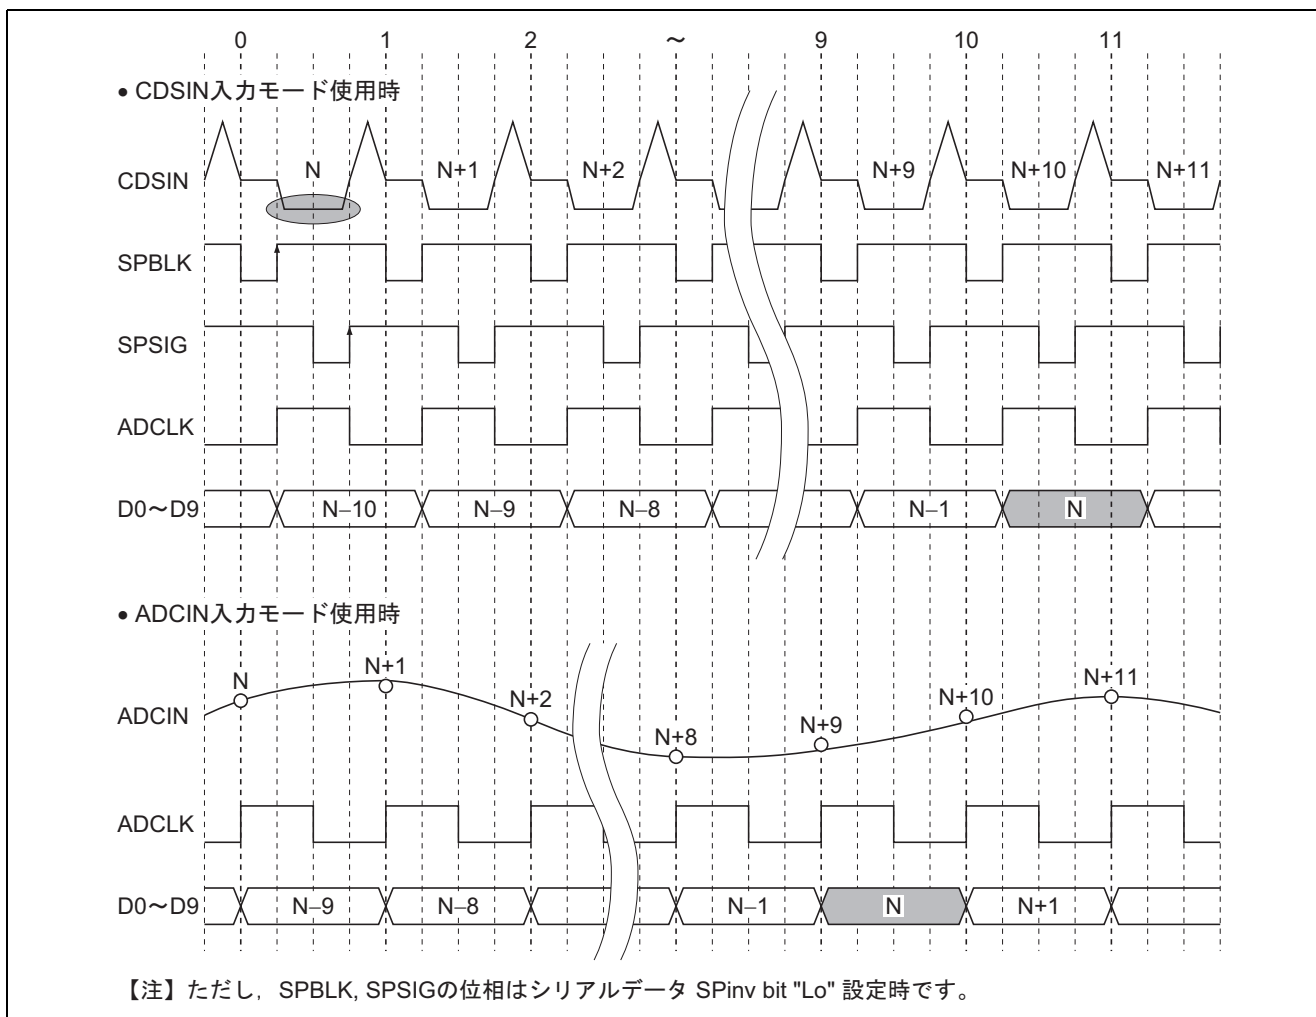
0 1 2 〜 9 10 11

• CDSIN入力モード使用時

CDSIN N N+1 N+2 N+9 N+10 N+11

SPBLK

SPSIG

ADCLK

D0〜D9 N–10 N–9 N–8 N–1 N

• ADCIN入力モード使用時

ADCIN N N+1 N+2 N+8 N+9 N+10 N+11

ADCLK

D0〜D9 N–9 N–8 N–1 N N+1

【注】ただし，SPBLK, SPSIGの位相はシリアルデータ SPinv bit "Lo" 設定時です。